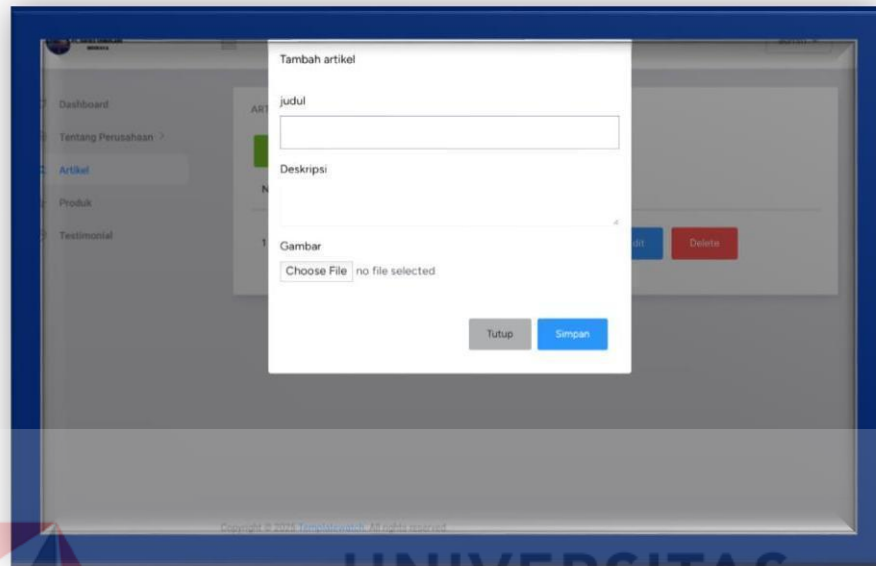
Tambah artikel

judul

Deskripsi

Gambar

Choose File no file selected

Tutup Simpan

Dashboard

Tentang Perusahaan >

Artikel

Produk

Testimonial

ART

N

1

dit

Delete

Copyright © 2023 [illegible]. All rights reserved.

UNIVERSITAS